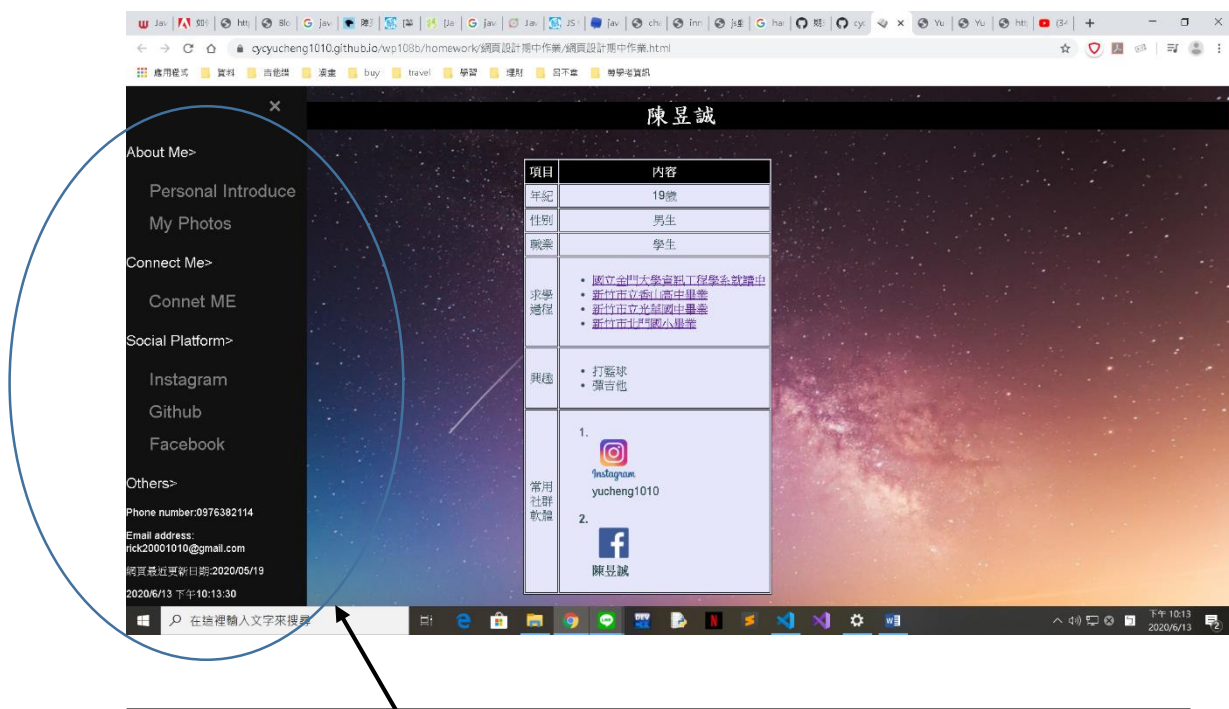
Jav 如 htt Blo jav 瀏 [Ja jav Jav JS jav chi inn js G ha 鬆 cyc Yo Yo htt (3

cycyucheng1010.github.io/wp108b/homework/網頁設計期中作業/網頁設計期中作業.html

應用程式 資料 吉他譜 漫畫 buy travel 學習 理財 忍不住 尊學考資訊

×

About Me>

Personal Introduce

My Photos

Connect Me>

Connet ME

Social Platform>

Instagram

Github

Facebook

Others>

Phone number:0976382114

Email address: rick20001010@gmail.com

網頁最近更新日期:2020/05/19

2020/6/13 下午10:13:30

陳昱誠

| 項目 | 內容 |
|---|---|
| 年紀 | 19歲 |
| 性別 | 男生 |
| 職業 | 學生 |
| 求學經歷 | • 國立金門大學資訊工程學系就讀中 • 新竹市立香山高中畢業 • 新竹市立光華國中畢業 • 新竹市北門國小畢業 |
| 興趣 | • 打籃球 • 彈吉他 |
| 常用社群軟體 | 1. Instagram yucheng1010 2. 陳昱誠 |

在這裡輸入文字來搜尋

下午 10:13 2020/6/13